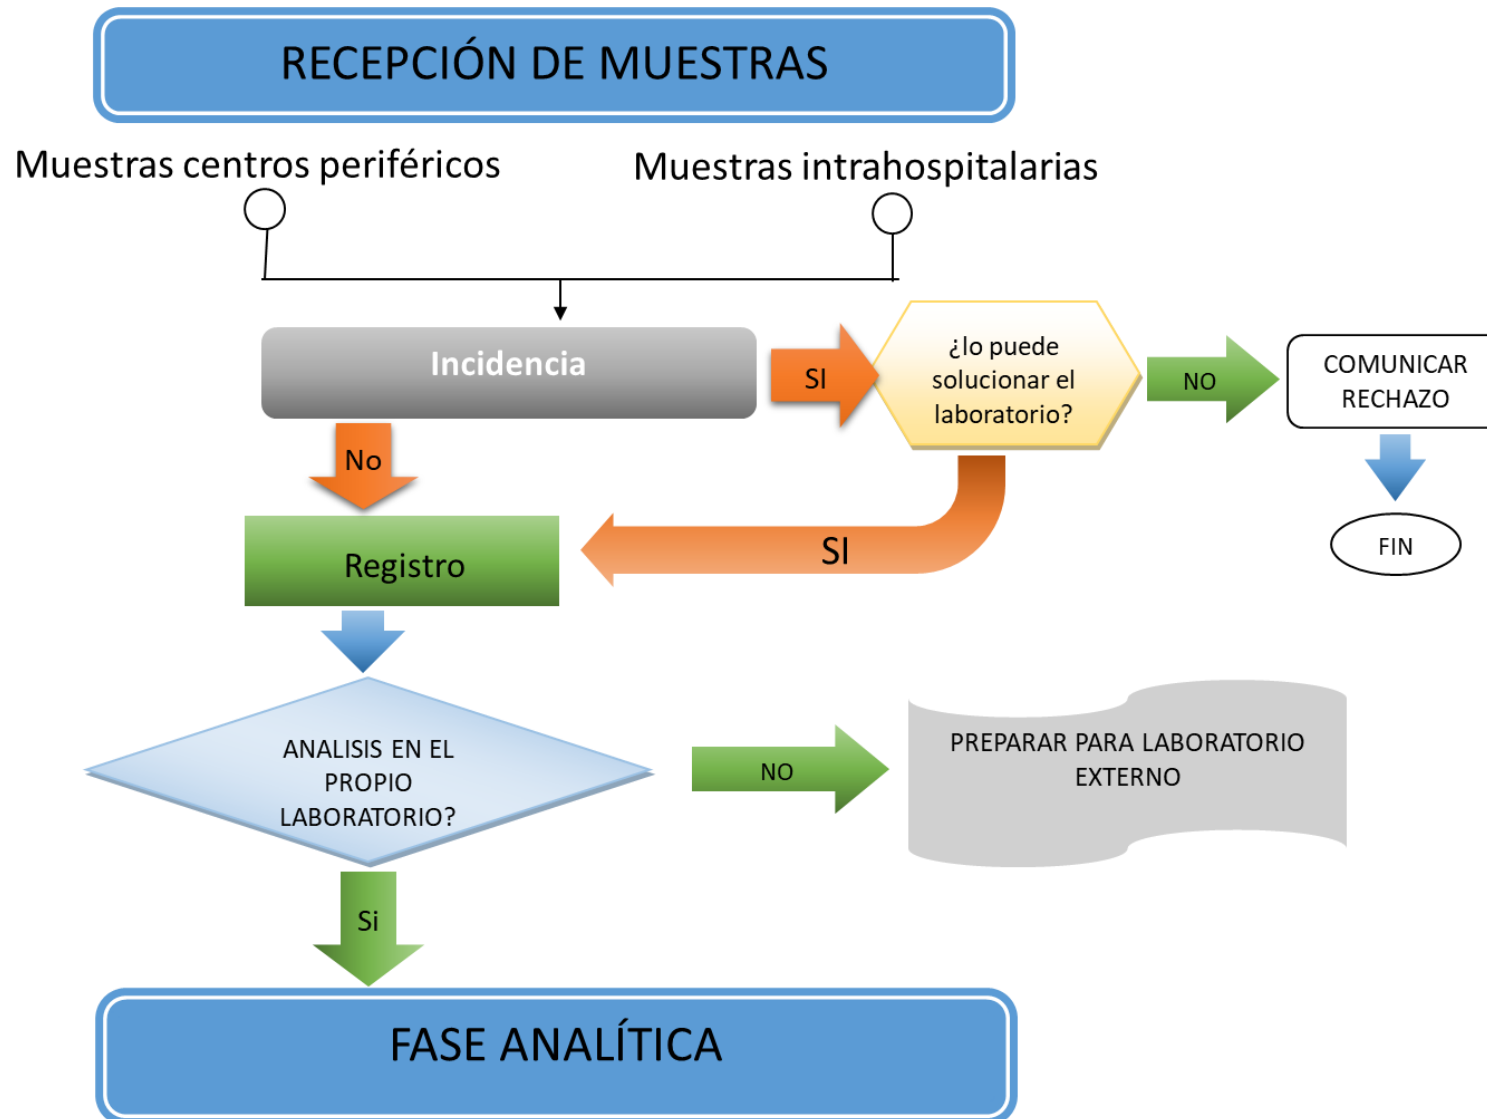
RECEPCIÓN DE MUESTRAS

Muestras centros periféricos

Muestras intrahospitalarias

Incidencia

SI

¿lo puede solucionar el laboratorio?

NO

COMUNICAR RECHAZO

FIN

No

Registro

SI

ANALISIS EN EL PROPIO LABORATORIO?

NO

PREPARAR PARA LABORATORIO EXTERNO

Si

FASE ANALÍTICA